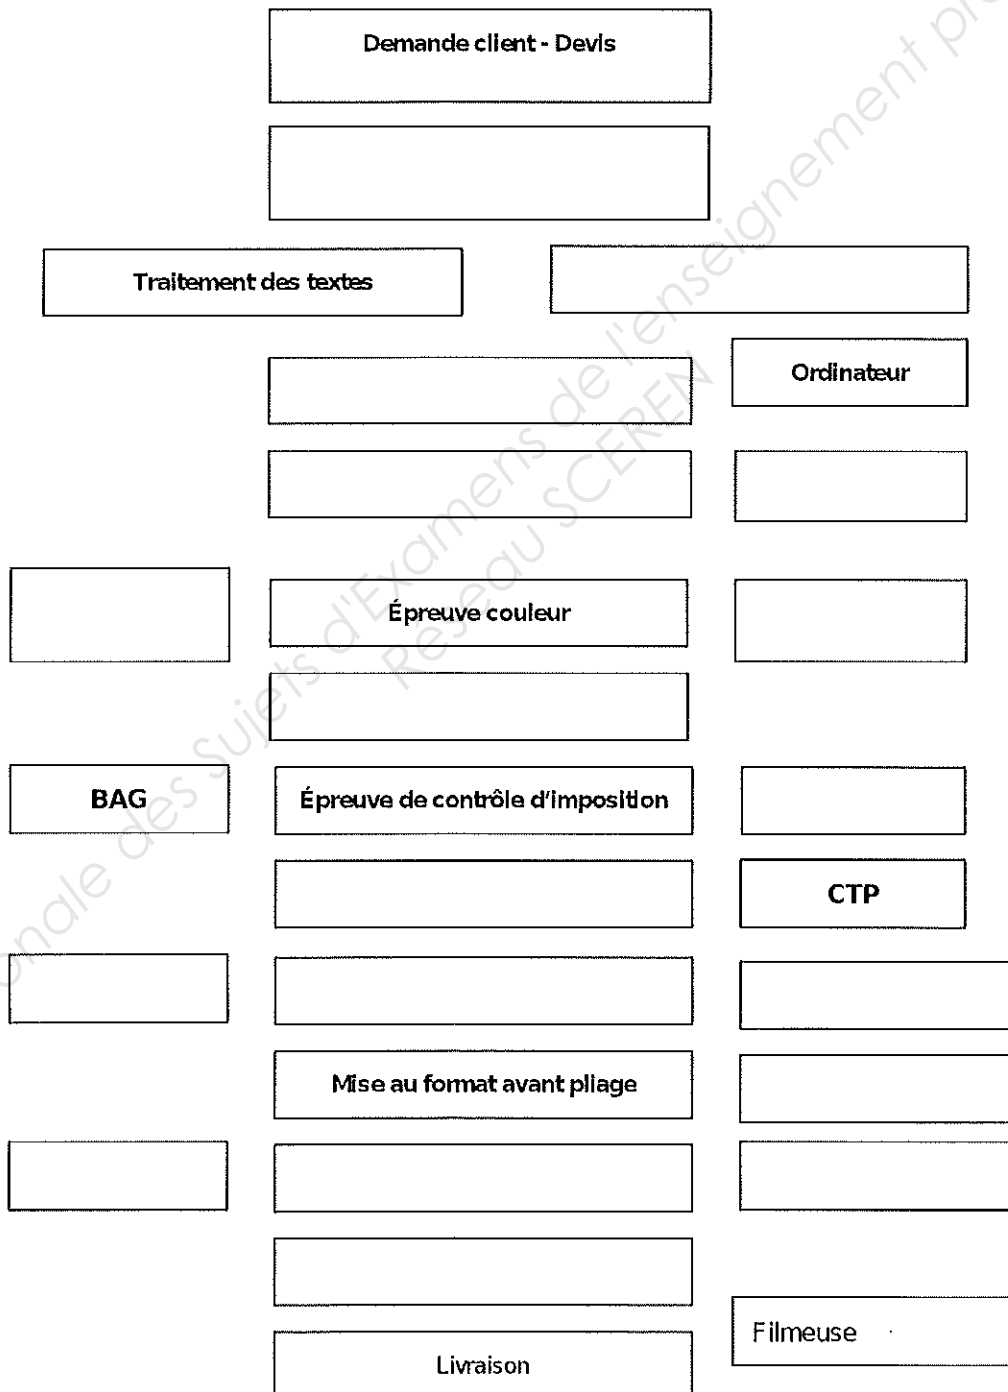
Demande client - Devis

Traitement des textes

Ordinateur

Épreuve couleur

BAG

Épreuve de contrôle d'imposition

CTP

Mise au format avant pliage

Filmeuse

Livraison

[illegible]nale des Sujets d'Examens de l'enseignement pr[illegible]
Réseau SCEREN